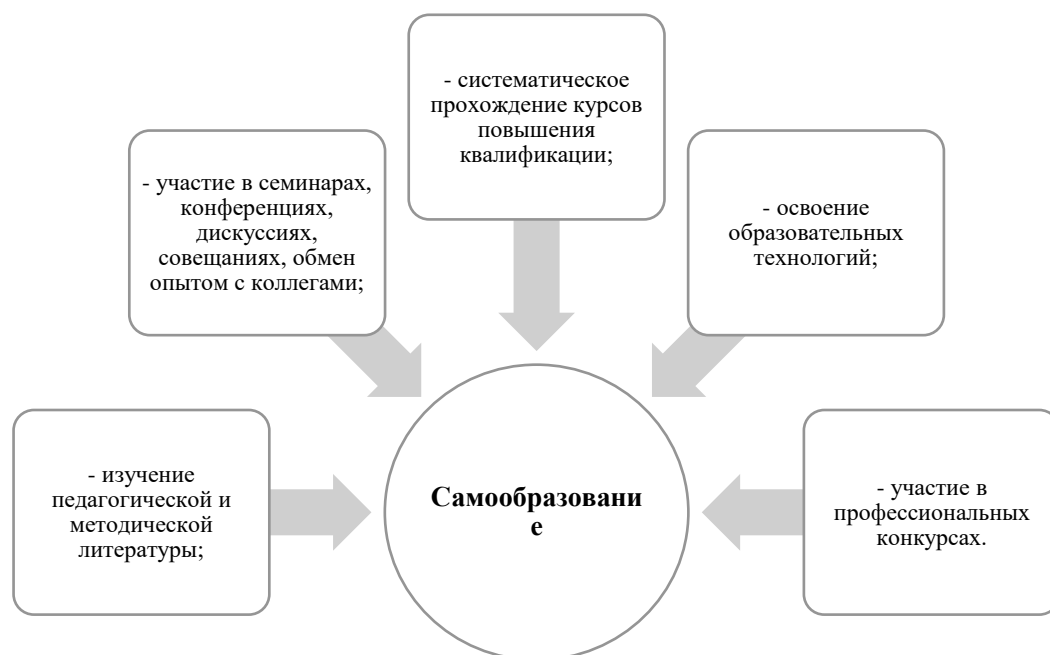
- систематическое прохождение курсов повышения квалификации;

- участие в семинарах, конференциях, дискуссиях, совещаниях, обмен опытом с коллегами;

- освоение образовательных технологий;

- изучение педагогической и методической литературы;

Самообразовани е

- участие в профессиональных конкурсах.